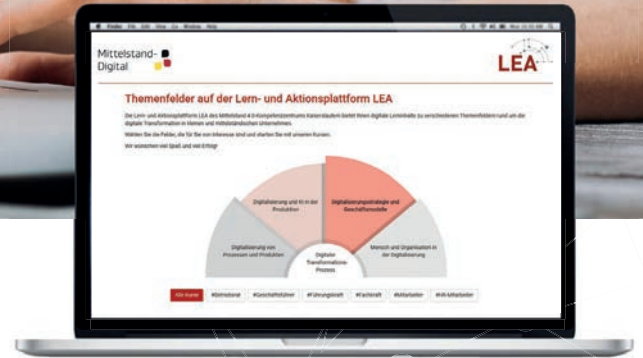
Mittelstand-
Digital

LEA

Themenfelder auf der Lern- und Aktionsplattform LEA

Die Lern- und Aktionsplattform LEA des Mittelstand 4.0-Kompetenzzentrums Kaiserslautern bietet Ihnen digitale Lerninhalte zu verschiedenen Themenfeldern rund um die digitale Transformation in kleinen und mittelständischen Unternehmen.

Wählen Sie die Felder, die für Sie von Interesse sind und starten Sie mit unseren Kursen.

Wir wünschen viel Spaß und viel Erfolg!

Digitalisierung und KI in der Produktion

Digitalisierungsstrategie und Geschäftsmodelle

Digitalisierung von Prozessen und Produkten

Mensch und Organisation in der Digitalisierung

Digitaler Transformations-Prozess

Alle Kurse

#Betriebsrat

#Geschäftsführer

#Führungskraft

#Fachkraft

#Mitarbeiter

#Mitarbeiter

Finder File Edit View Go Window Help